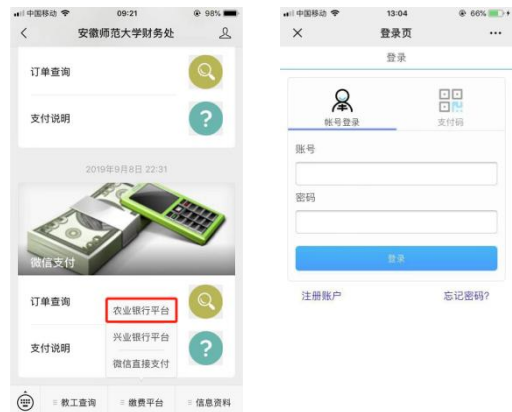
中国移动 09:21 98%
安徽师范大学财务处
订单查询
支付说明
2019年9月8日 22:31
微信支付
订单查询
农业银行平台
支付说明
兴业银行平台
微信直接支付
≡ 教工查询
≡ 缴费平台
≡ 信息资料

中国移动 13:04 66%
登录页
登录
帐号登录
支付码
账号
密码
登录
注册账户
忘记密码?